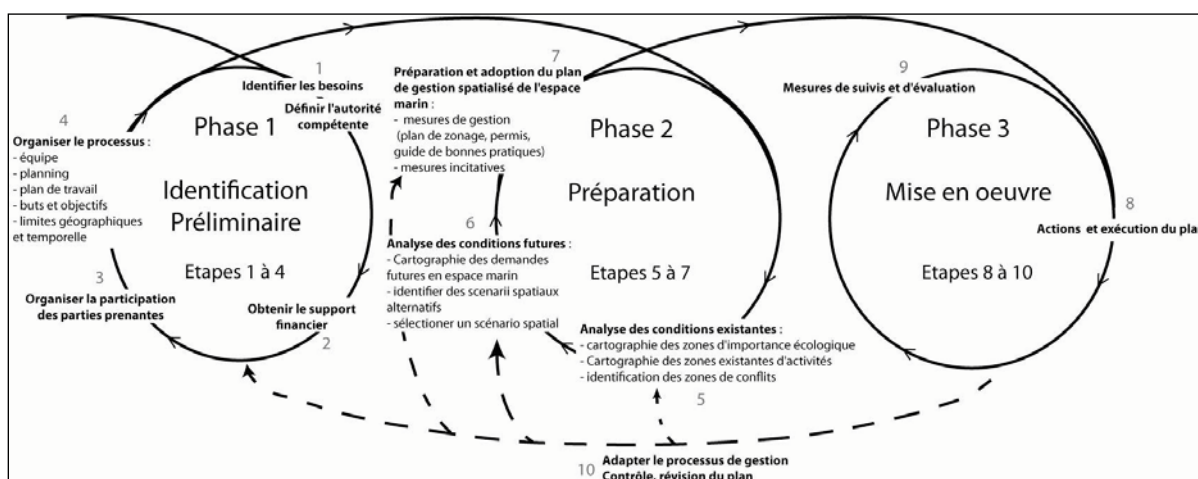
1
Identifier les besoins
Définir l'autorité compétente

4
Organiser le processus :
- équipe
- planning
- plan de travail
- buts et objectifs
- limites géographiques et temporelle

Phase 1

Identification Préliminaire

Etapes 1 à 4

3
Organiser la participation des parties prenantes

Obtenir le support financier
2

7
Préparation et adoption du plan de gestion spatialisé de l'espace marin :
- mesures de gestion (plan de zonage, permis, guide de bonnes pratiques)
- mesures incitatives

Phase 2

Préparation

6
Analyse des conditions futures :
- Cartographie des demandes futures en espace marin
- identifier des scenarii spatiaux alternatifs
- sélectionner un scénario spatial

Etapes 5 à 7

Analyse des conditions existantes :
- cartographie des zones d'importance écologique
- Cartographie des zones existantes d'activités
- identification des zones de conflits
5

9
Mesures de suivis et d'évaluation

Phase 3

Mise en oeuvre

8
Actions et exécution du pla

Etapes 8 à 10

10 Adapter le processus de gestion
Contrôle, révision du plan